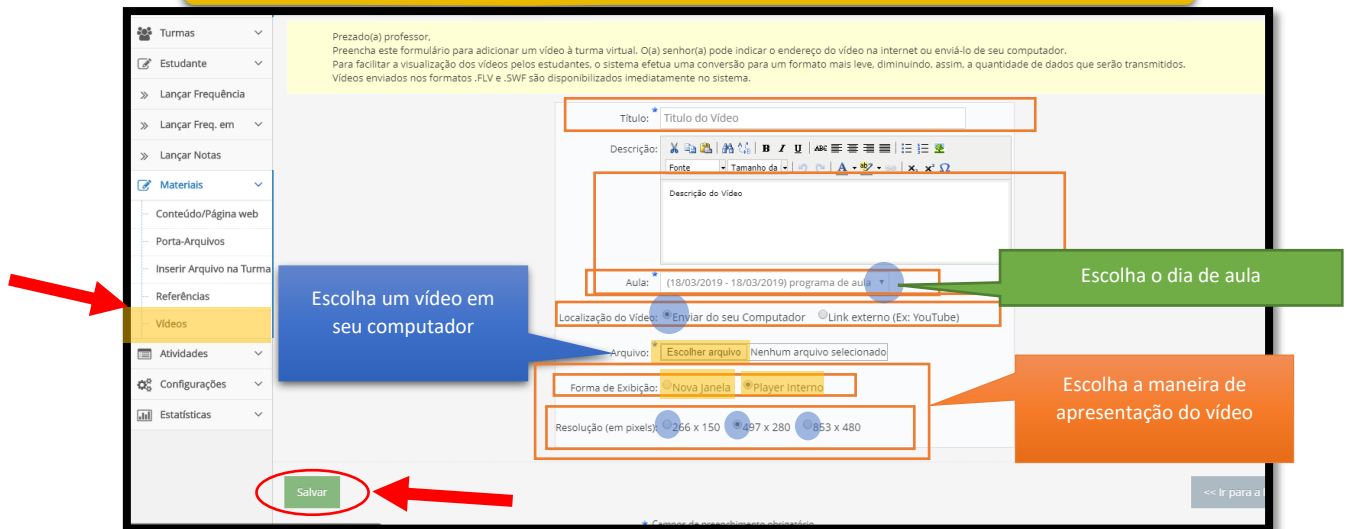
Turmas
Estudante
Lançar Frequência
Lançar Freq. em
Lançar Notas
Materiais
Conteúdo/Página web
Porta-Arquivos
Inserir Arquivo na Turma
Referências
Vídeos
Atividades
Configurações
Estatísticas

Prezado(a) professor,
Preencha este formulário para adicionar um vídeo à turma virtual. O(a) senhor(a) pode indicar o endereço do vídeo na internet ou enviá-lo de seu computador.
Para facilitar a visualização dos vídeos pelos estudantes, o sistema efetua uma conversão para um formato mais leve, diminuindo, assim, a quantidade de dados que serão transmitidos.
Vídeos enviados nos formatos .FLV e .SWF são disponibilizados imediatamente no sistema.

Título: * Título do Vídeo

Descrição: Fonte Tamanho da

Descrição do Vídeo

Aula: * (18/03/2019 - 18/03/2019) programa de aula

Escolha o dia de aula

Escolha um vídeo em seu computador

Localização do Vídeo: Enviar do seu Computador Link externo (Ex: YouTube)

Arquivo: * Escolher arquivo Nenhum arquivo selecionado

Forma de Exibição: Nova Janela Player Interno

Escolha a maneira de apresentação do vídeo

Resolução (em pixels): 266 x 150 497 x 280 853 x 480

Salvar

<< Ir para a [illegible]

* Campos de preenchimento obrigatório